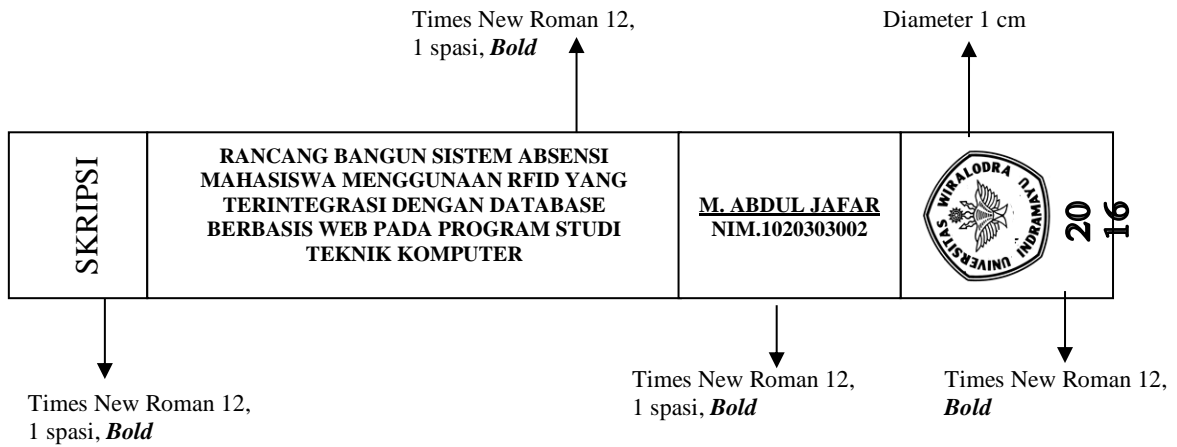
Times New Roman 12, 1 spasi, ***Bold***

Diameter 1 cm

SKRIPSI

**RANCANG BANGUN SISTEM ABSENSI MAHASISWA MENGGUNAAN RFID YANG TERINTEGRASI DENGAN DATABASE BERBASIS WEB PADA PROGRAM STUDI TEKNIK KOMPUTER**

**M. ABDUL JAFAR**
**NIM.1020303002**

WIRALODRA UNIVERSITAS INDRAMAYU

**20**
**16**

Times New Roman 12, 1 spasi, ***Bold***

Times New Roman 12, 1 spasi, ***Bold***

Times New Roman 12, ***Bold***